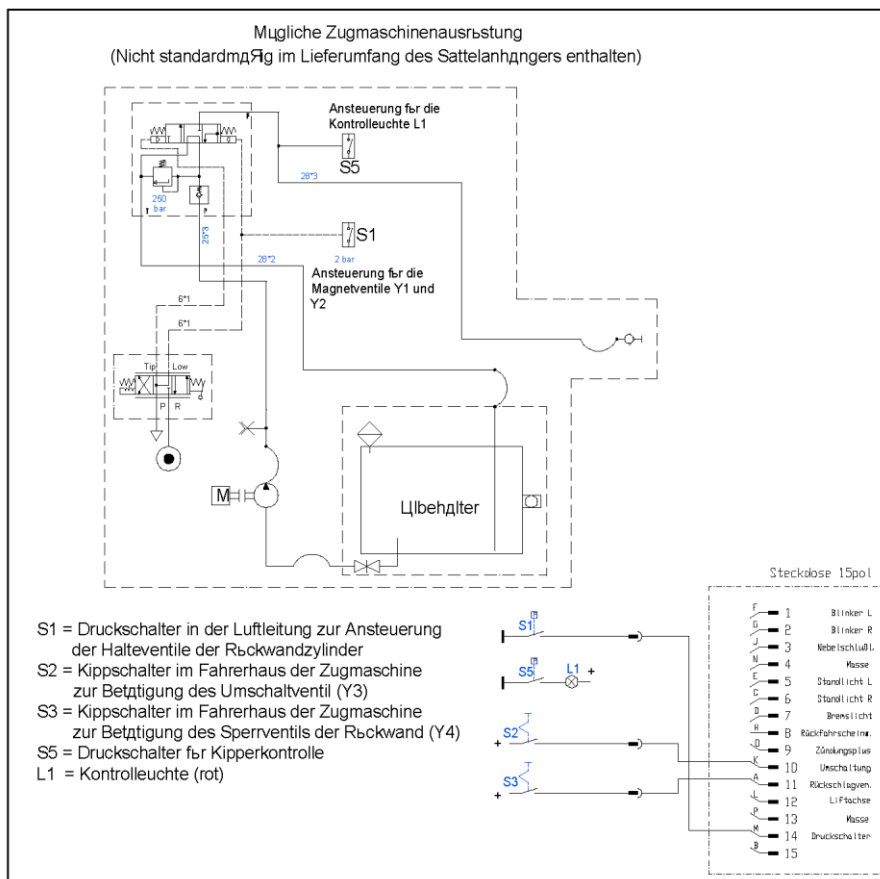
Mцgliche Zugmaschinenausrьstung
(Nicht standardmдЯig im Lieferumfang des Sattelanhдngers enthalten)

Ansteuerung fьr die Kontrolleuchte L1

S5

28*3

260 bar

20*3

S1

2 bar

28*2

Ansteuerung fьr die Magnetventile Y1 und Y2

6*1

6*1

Tip Low

P R

M

Цlbehдlter

S1 = Druckschalter in der Luftleitung zur Ansteuerung der Halteventile der Rьckwandzylinder
S2 = Kippschalter im Fahrerhaus der Zugmaschine zur Betдtigung des Umschaltventil (Y3)
S3 = Kippschalter im Fahrerhaus der Zugmaschine zur Betдtigung des Sperrventils der Rьckwand (Y4)
S5 = Druckschalter fьr Kipperkontrolle
L1 = Kontrolleuchte (rot)

S1
S5
L1 +
+ S2
+ S3

Steckdose 15pol

| | | |
|---|---|---|
| F | 1 | Blinker L |
| G | 2 | Blinker R |
| J | 3 | Nebelschlußl. |
| N | 4 | Masse |
| E | 5 | Standlicht L |
| C | 6 | Standlicht R |
| D | 7 | Bremslicht |
| H | 8 | Rückfahrscheinw. |
| O | 9 | Zündungsplus |
| K | 10 | Umschaltung |
| A | 11 | Rückschlagven. |
| L | 12 | Liftachse |
| P | 13 | Masse |
| M | 14 | Druckschalter |
| B | 15 | |